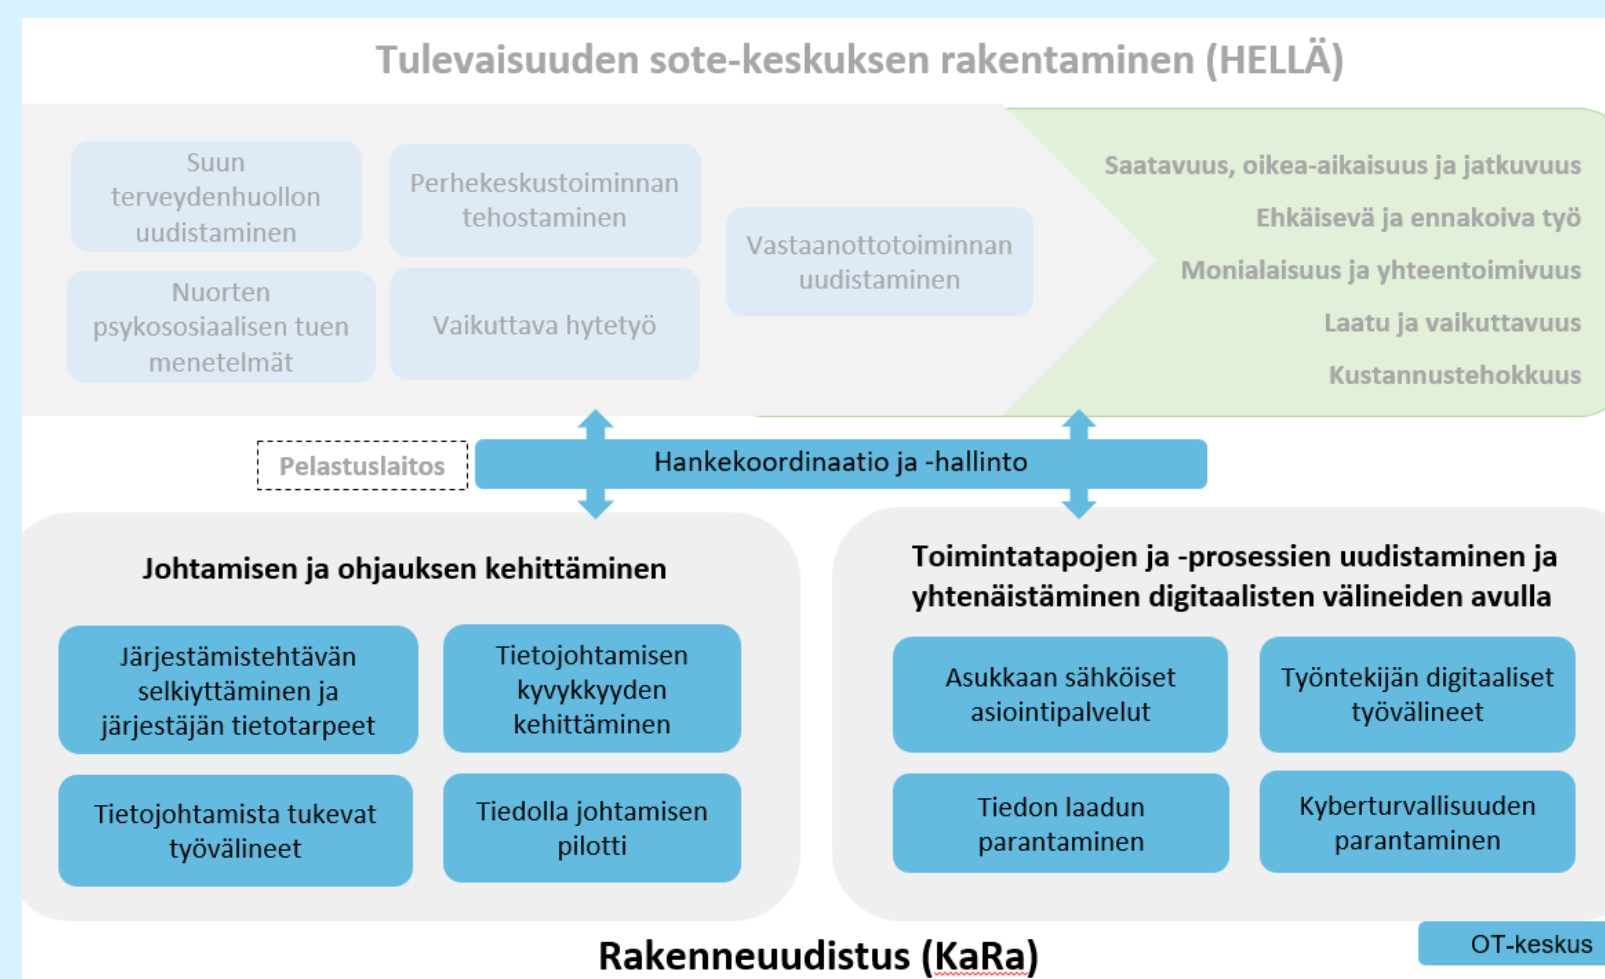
Tulevaisuuden sote-keskuksen rakentaminen (HELLÄ)

Suun terveydenhuollon uudistaminen

Perhekeskustoiminnan tehostaminen

Nuorten psykososiaalisen tuen menetelmät

Vaikuttava hytetyö

Vastaanottotoiminnan uudistaminen

Saatavuus, oikea-aikaisuus ja jatkuvuus

Ehkäisevä ja ennakoiva työ

Monialaisuus ja yhteentoimivuus

Laatu ja vaikuttavuus

Kustannustehokkuus

Pelastuslaitos

Hankekoordinaatio ja -hallinto

Johtamisen ja ohjauksen kehittäminen

Järjestämistehtävän selkiyttäminen ja järjestäjän tietotarpeet

Tietojohtamisen kyvykkyyden kehittäminen

Tietojohtamista tukevat työvälineet

Tiedolla johtamisen pilotti

Toimintatapojen ja -prosessien uudistaminen ja yhtenäistäminen digitaalisten välineiden avulla

Asukkaan sähköiset asiointipalvelut

Työntekijän digitaaliset työvälineet

Tiedon laadun parantaminen

Kyberturvallisuuden parantaminen

OT-keskus

Rakenneuudistus (KaRa)